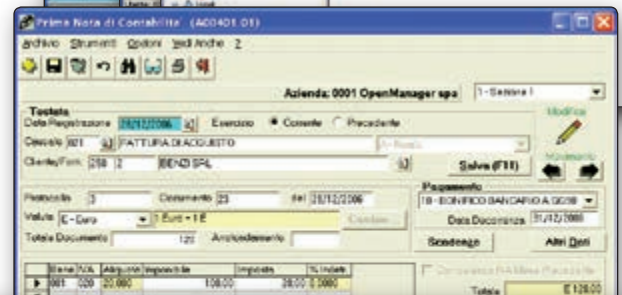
Prima Nota di Contabilita' (A00401 01)

Archivio Strumenti Opzioni Verifiche ?

Azienda: 0001 OpenManager spa 1 - Sezione I

Testata
Data Registrazione 28/12/2006 Esercizio Corrente Precedente
Causale 001 FATTURA DI ACQUISTO
Cliente/Forn. 258 2 BENZI SRL
Salva (F11)
Modifica
Movimento

Protocollo 3 Documento 23 del 28/12/2006
Valuta E - Euro 1 Euro = 1 E
Totale Documento 120 Arrotondamento

Pagamento
18 - BONIFICO BANCARIO A 30/3
Data Decorrenza 31/12/2006
Scadenze
Altri Dati

| | Base | IVA | Aliquota | Imponibile | Imposta | % Indetr. |
|---|---|---|---|---|---|---|
| ▶ | 001 | 020 | 20.000 | 100.00 | 20.00 | 0.0000 |

Totale E 120.00